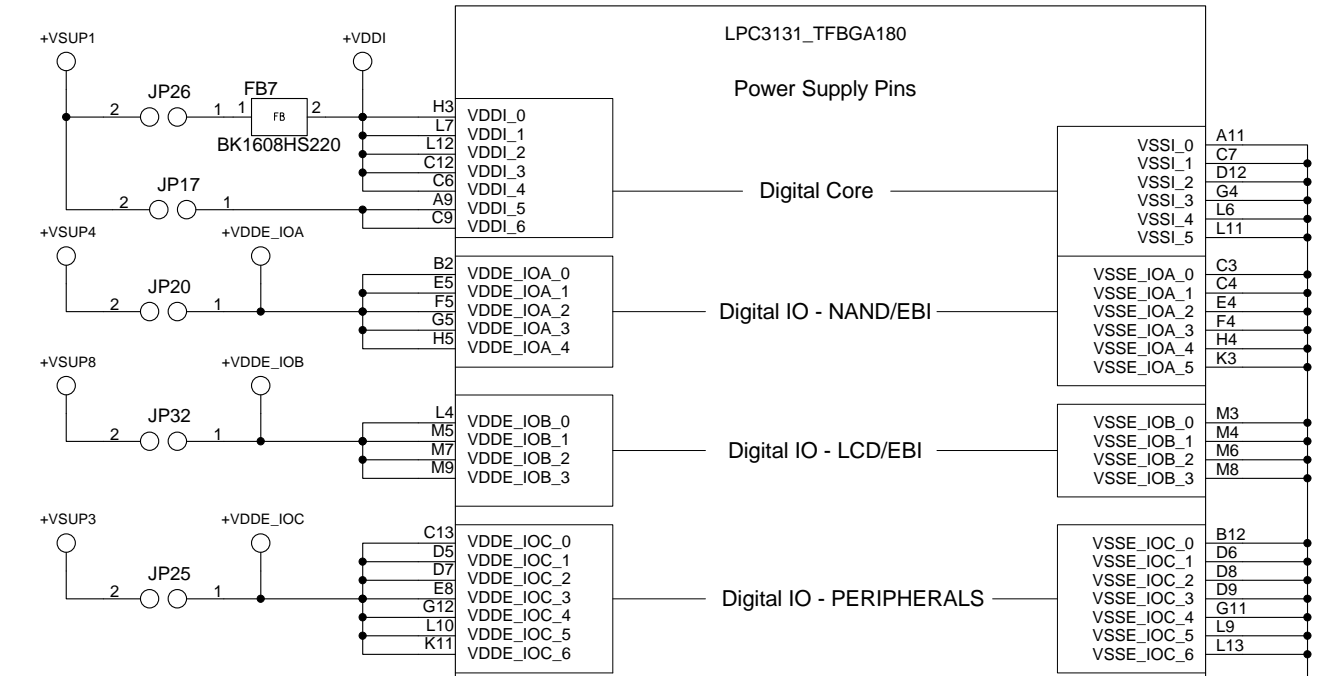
LPC3131_TFBGA180

Power Supply Pins

+VSUP1
+VDDI
JP26
2
1
FB7
1
FB
2
BK1608HS220
JP17
2
1

H3
L7
L12
C12
C6
A9
C9

VDDI_0
VDDI_1
VDDI_2
VDDI_3
VDDI_4
VDDI_5
VDDI_6

Digital Core

VSSI_0
VSSI_1
VSSI_2
VSSI_3
VSSI_4
VSSI_5

A11
C7
D12
G4
L6
L11

+VSUP4
+VDDE_IOA
JP20
2
1

B2
E5
F5
G5
H5

VDDE_IOA_0
VDDE_IOA_1
VDDE_IOA_2
VDDE_IOA_3
VDDE_IOA_4

Digital IO - NAND/EBI

VSSE_IOA_0
VSSE_IOA_1
VSSE_IOA_2
VSSE_IOA_3
VSSE_IOA_4
VSSE_IOA_5

C3
C4
E4
F4
H4
K3

+VSUP8
+VDDE_IOB
JP32
2
1

L4
M5
M7
M9

VDDE_IOB_0
VDDE_IOB_1
VDDE_IOB_2
VDDE_IOB_3

Digital IO - LCD/EBI

VSSE_IOB_0
VSSE_IOB_1
VSSE_IOB_2
VSSE_IOB_3

M3
M4
M6
M8

+VSUP3
+VDDE_IOC
JP25
2
1

C13
D5
D7
E8
G12
L10
K11

VDDE_IOC_0
VDDE_IOC_1
VDDE_IOC_2
VDDE_IOC_3
VDDE_IOC_4
VDDE_IOC_5
VDDE_IOC_6

Digital IO - PERIPHERALS

VSSE_IOC_0
VSSE_IOC_1
VSSE_IOC_2
VSSE_IOC_3
VSSE_IOC_4
VSSE_IOC_5
VSSE_IOC_6

B12
D6
D8
D9
G11
L9
L13